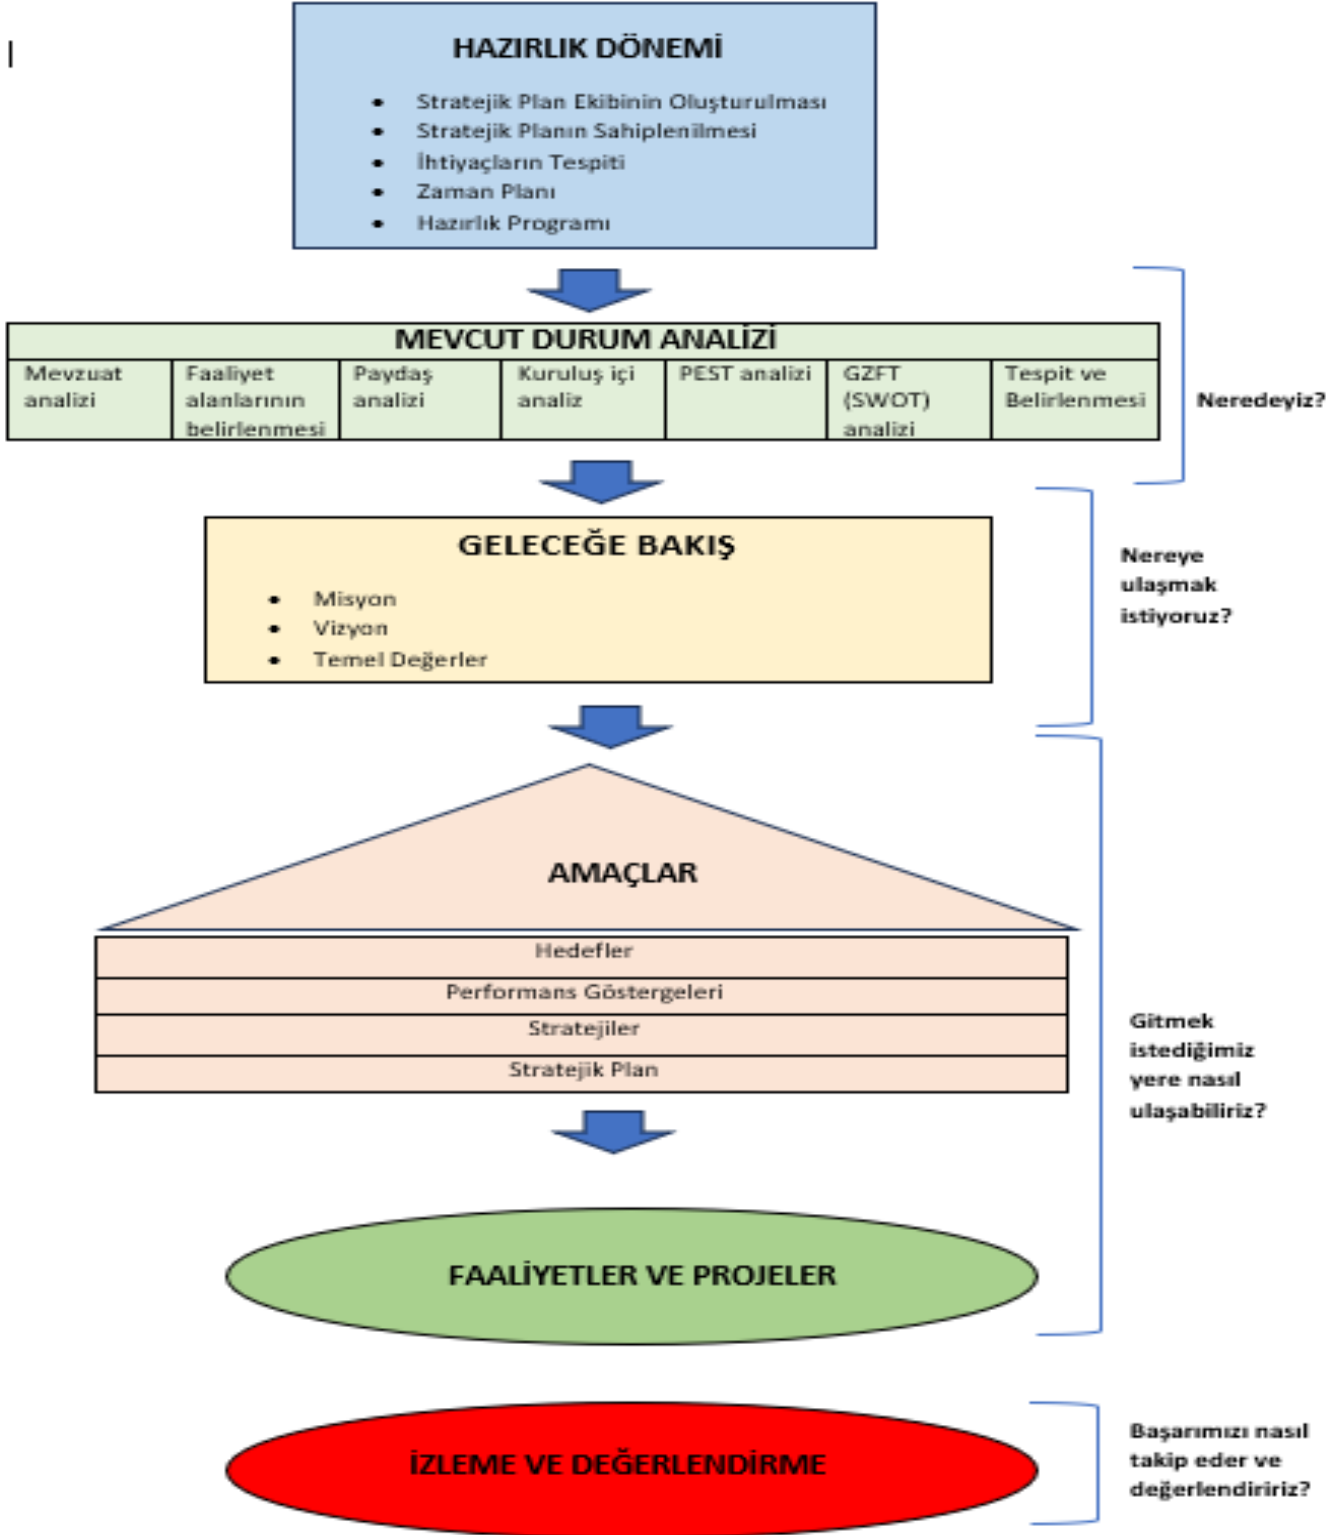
HAZIRLIK DÖNEMİ

- Stratejik Plan Ekibinin Oluşturulması
- Stratejik Planın Sahiplenilmesi
- İhtiyaçların Tespiti
- Zaman Planı
- Hazırlık Programı

MEVCUT DURUM ANALİZİ

| Mevzuat analizi | Faaliyet alanlarının belirlenmesi | Paydaş analizi | Kuruluş içi analiz | PEST analizi | GZFT (SWOT) analizi | Tespit ve Belirlenmesi |
|---|---|---|---|---|---|---|

Neredeyiz?

GELECEĞE BAKIŞ

- Misyon
- Vizyon
- Temel Değerler

Nereye ulaşmak istiyoruz?

AMAÇLAR

Hedefler
Performans Göstergeleri
Stratejiler
Stratejik Plan

Gitmek istediğimiz yere nasıl ulaşabiliriz?

FAALİYETLER VE PROJELER

İZLEME VE DEĞERLENDİRME

Başarımızı nasıl takip eder ve değerlendiririz?